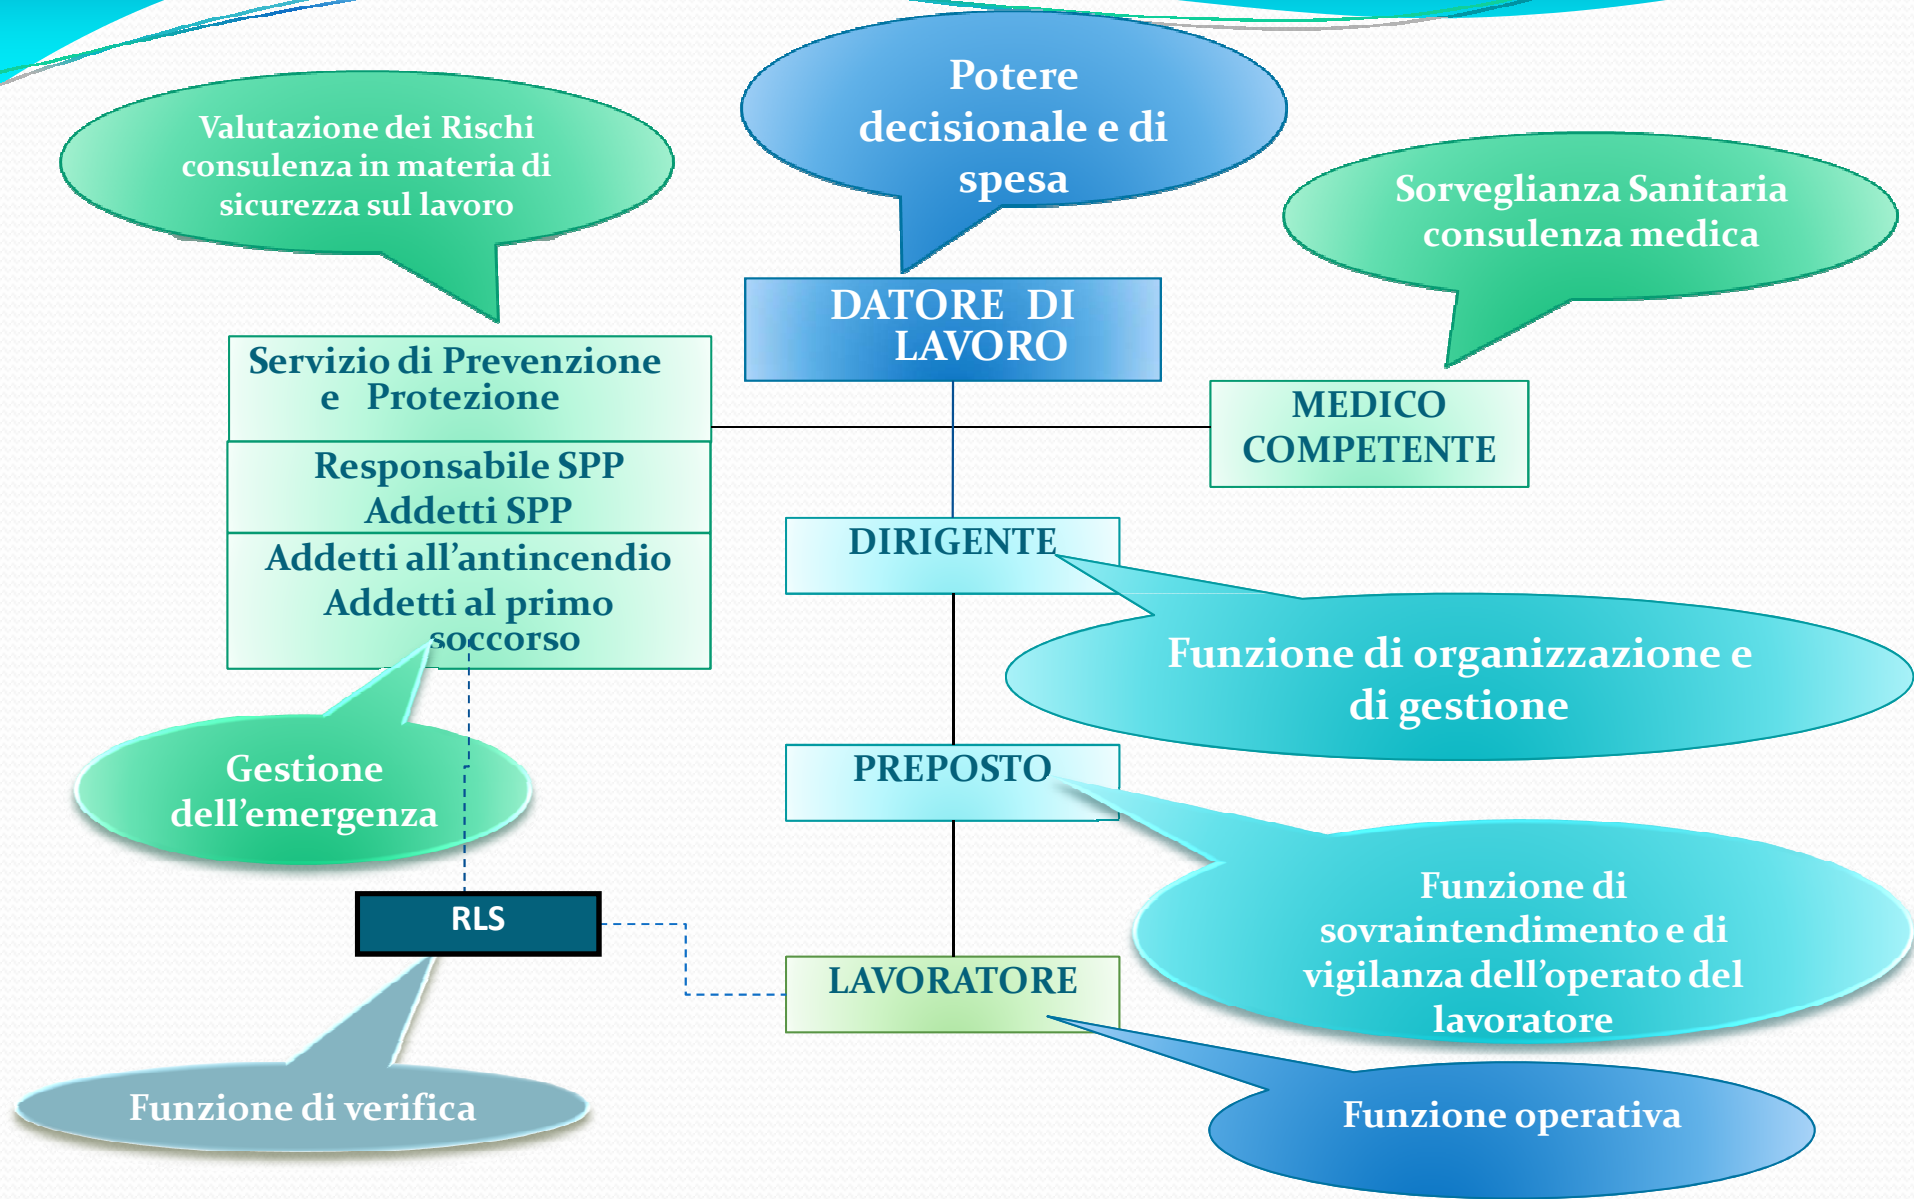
Valutazione dei Rischi consulenza in materia di sicurezza sul lavoro

Potere decisionale e di spesa

Sorveglianza Sanitaria consulenza medica

DATORE DI LAVORO

Servizio di Prevenzione e Protezione

Responsabile SPP
Addetti SPP

Addetti all'antincendio
Addetti al primo soccorso

MEDICO COMPETENTE

DIRIGENTE

Funzione di organizzazione e di gestione

Gestione dell'emergenza

PREPOSTO

Funzione di sovraintendimento e di vigilanza dell'operato del lavoratore

RLS

LAVORATORE

Funzione di verifica

Funzione operativa